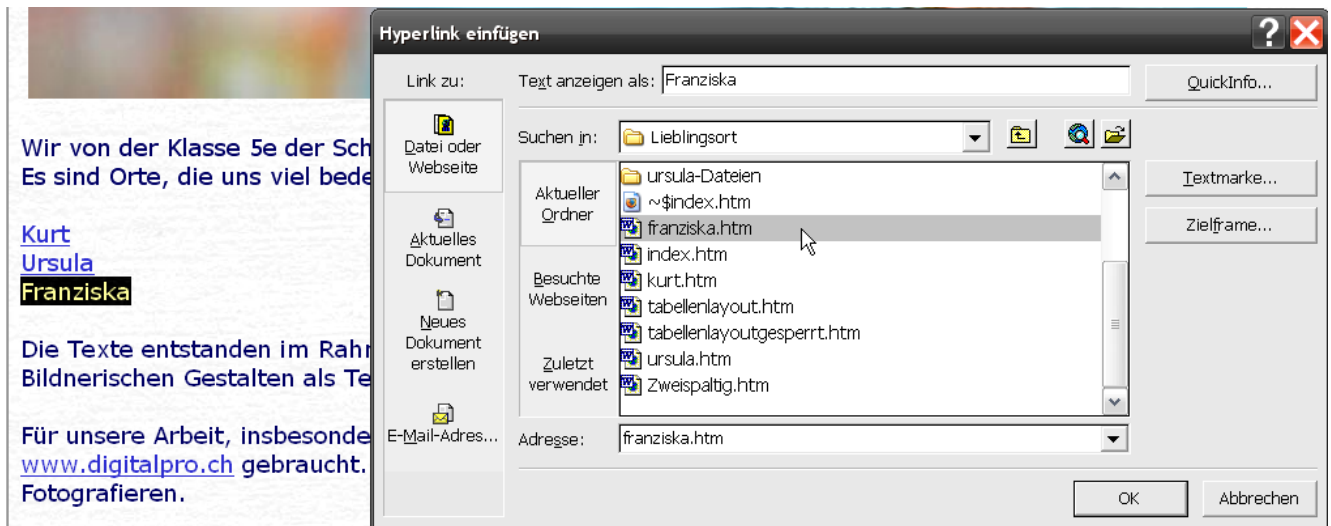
Wir von der Klasse 5e der Sch
Es sind Orte, die uns viel bede

Kurt
Ursula
Franziska

Die Texte entstanden im Rahn
Bildnerischen Gestalten als Te

Für unsere Arbeit, insbesonde
www.digitalpro.ch gebraucht.
Fotografieren.

Hyperlink einfügen

?

Link zu:

Datei oder Webseite

Aktuelles Dokument

Neues Dokument erstellen

E-Mail-Adres...

Text anzeigen als: Franziska

QuickInfo...

Suchen in: Lieblingsort

Aktueller Ordner

Besuchte Webseiten

Zuletzt verwendet

ursula-Dateien
~$index.htm
franziska.htm
index.htm
kurt.htm
tabellenlayout.htm
tabellenlayoutgesperrt.htm
ursula.htm
Zweispaltig.htm

Textmarke...

Zielframe...

Adresse: franziska.htm

OK

Abbrechen